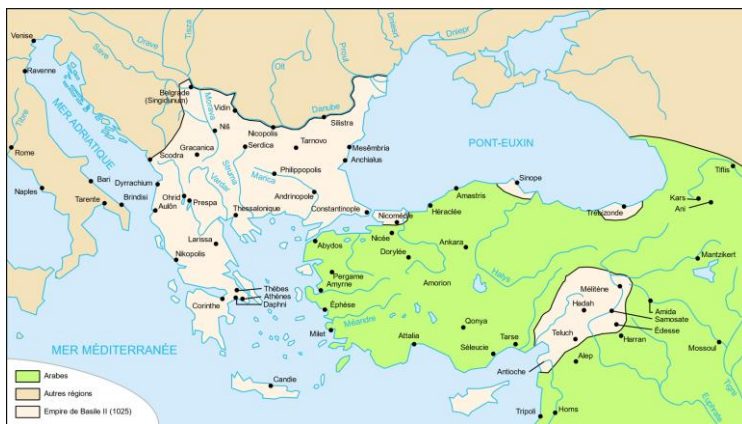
Venise
Ravenne
Save
Drave
Tisza
Dniestr
Dniepr
Prout
Olt
Danube
Belgrade (Singidunum)
Vidin
Morava
Niš
Nicopolis
Silistra
Tarnovo
Serdica
Mesembria
Anchialus
Gracanica
Scodra
Philippopolis
Strymon
Marica
Andrinople
Dyrrachium
Ohrid
Aulôn
Prespa
Vardar
Thessalonique
Constantinople
MER ADRIATIQUE
Tibre
Rome
Bari
Naples
Tarente
Brindisi
PONT-EUXIN
Sinope
Amastris
Héraclée
Trébizonde
Tiflis
Kars
Ani
Nicomédie
Nicée
Dorylée
Ankara
Halys
Mantzikert
Larissa
Nikopolis
Abydos
Thèbes
Athènes
Daphni
Corinthe
Pergame
Amyrne
Éphèse
Méandre
Amorion
Milet
Qonya
Attalia
Séleucie
Tarse
Mélitène
Hadah
Amida
Samosate
Édesse
Harran
Teluch
Alep
Antioche
Mossoul
Tigre
Euphrate
Tripoli
Homs
Candie
MER MÉDITERRANÉE
Arabes
Autres régions
Empire de Basile II (1025)